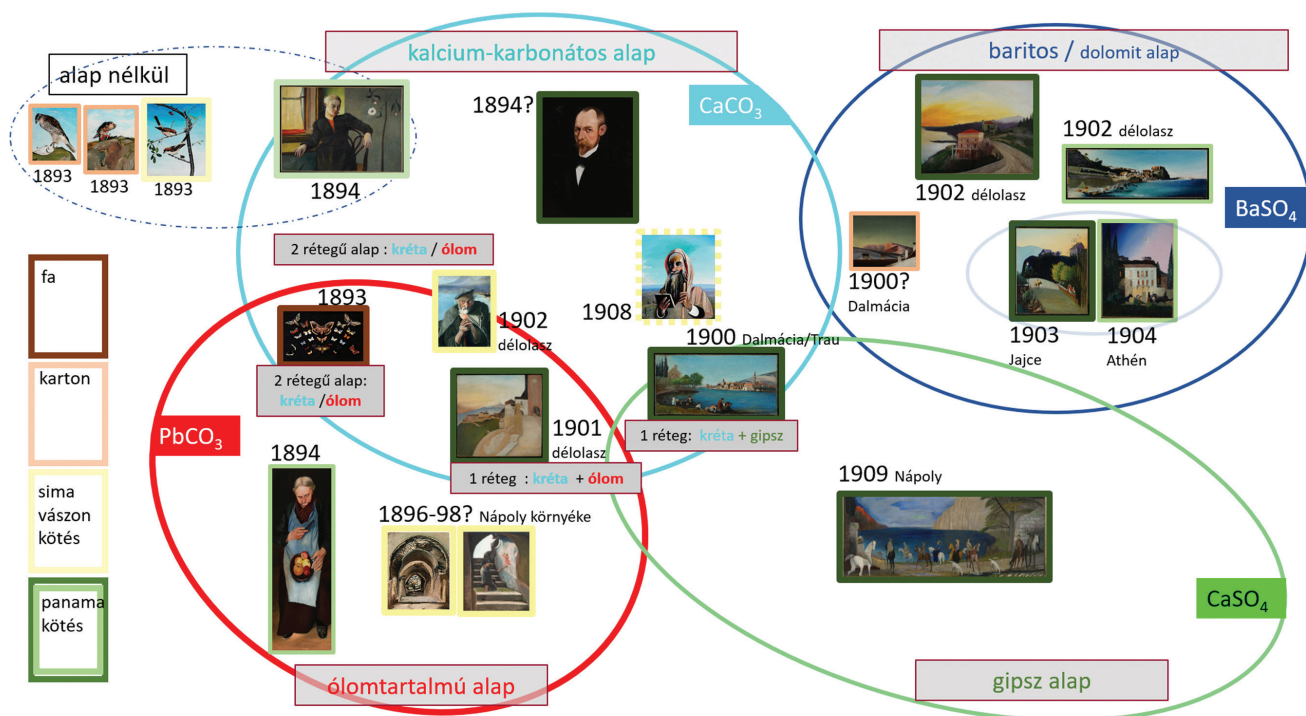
alap nélkül

1893 1893 1893

kalcium-karbonátos alap

CaCO$_3$

1894

1894?

baritos / dolomit alap

1902 délolasz

1902 délolasz

BaSO$_4$

2 rétegű alap : kréta / ólom

1900?
Dalmácia

1903
Jajce

1904
Athén

1908

1893

1902
délolasz

1900 Dalmácia/Trau

2 rétegű alap:
kréta /ólom

PbCO$_3$

1901
délolasz

1 réteg: kréta + gipsz

1 réteg : kréta + ólom

1894

1909 Nápoly

1896-98? Nápoly környéke

CaSO$_4$

ólomtartalmú alap

gipsz alap

fa

karton

sima
vászon
kötés

panama
kötés